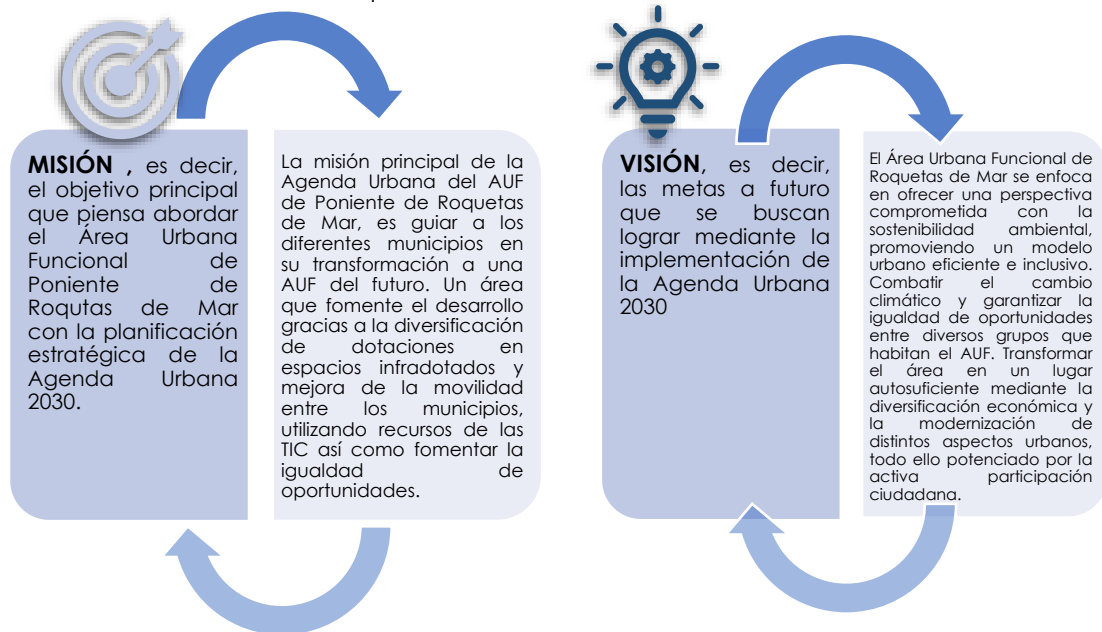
**MISIÓN** , es decir, el objetivo principal que piensa abordar el Área Urbana Funcional de Poniente de Roqutas de Mar con la planificación estratégica de la Agenda Urbana 2030.

La misión principal de la Agenda Urbana del AUF de Poniente de Roquetas de Mar, es guiar a los diferentes municipios en su transformación a una AUF del futuro. Un área que fomente el desarrollo gracias a la diversificación de dotaciones en espacios infradotados y mejora de la movilidad entre los municipios, utilizando recursos de las TIC así como fomentar la igualdad de oportunidades.

**VISIÓN**, es decir, las metas a futuro que se buscan lograr mediante la implementación de la Agenda Urbana 2030

El Área Urbana Funcional de Roquetas de Mar se enfoca en ofrecer una perspectiva comprometida con la sostenibilidad ambiental, promoviendo un modelo urbano eficiente e inclusivo. Combatir el cambio climático y garantizar la igualdad de oportunidades entre diversos grupos que habitan el AUF. Transformar el área en un lugar autosuficiente mediante la diversificación económica y la modernización de distintos aspectos urbanos, todo ello potenciado por la activa participación ciudadana.